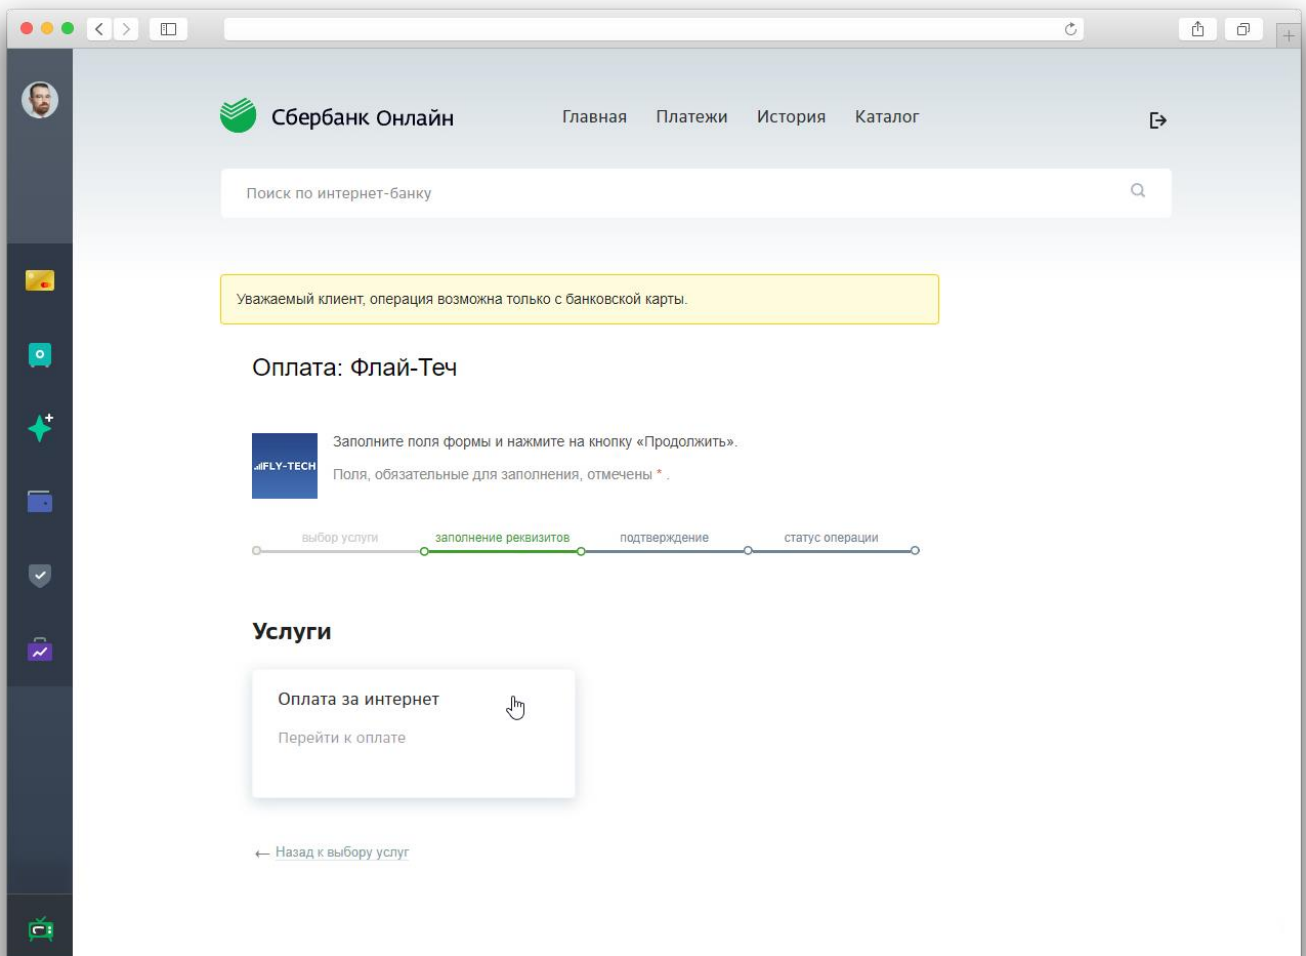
Сбербанк Онлайн

Главная Платежи История Каталог

Поиск по интернет-банку

Уважаемый клиент, операция возможна только с банковской карты.

Оплата: Флай-Теч

FLY-TECH

Заполните поля формы и нажмите на кнопку «Продолжить».

Поля, обязательные для заполнения, отмечены * .

выбор услуги заполнение реквизитов подтверждение статус операции

Услуги

Оплата за интернет

Перейти к оплате

← Назад к выбору услуг